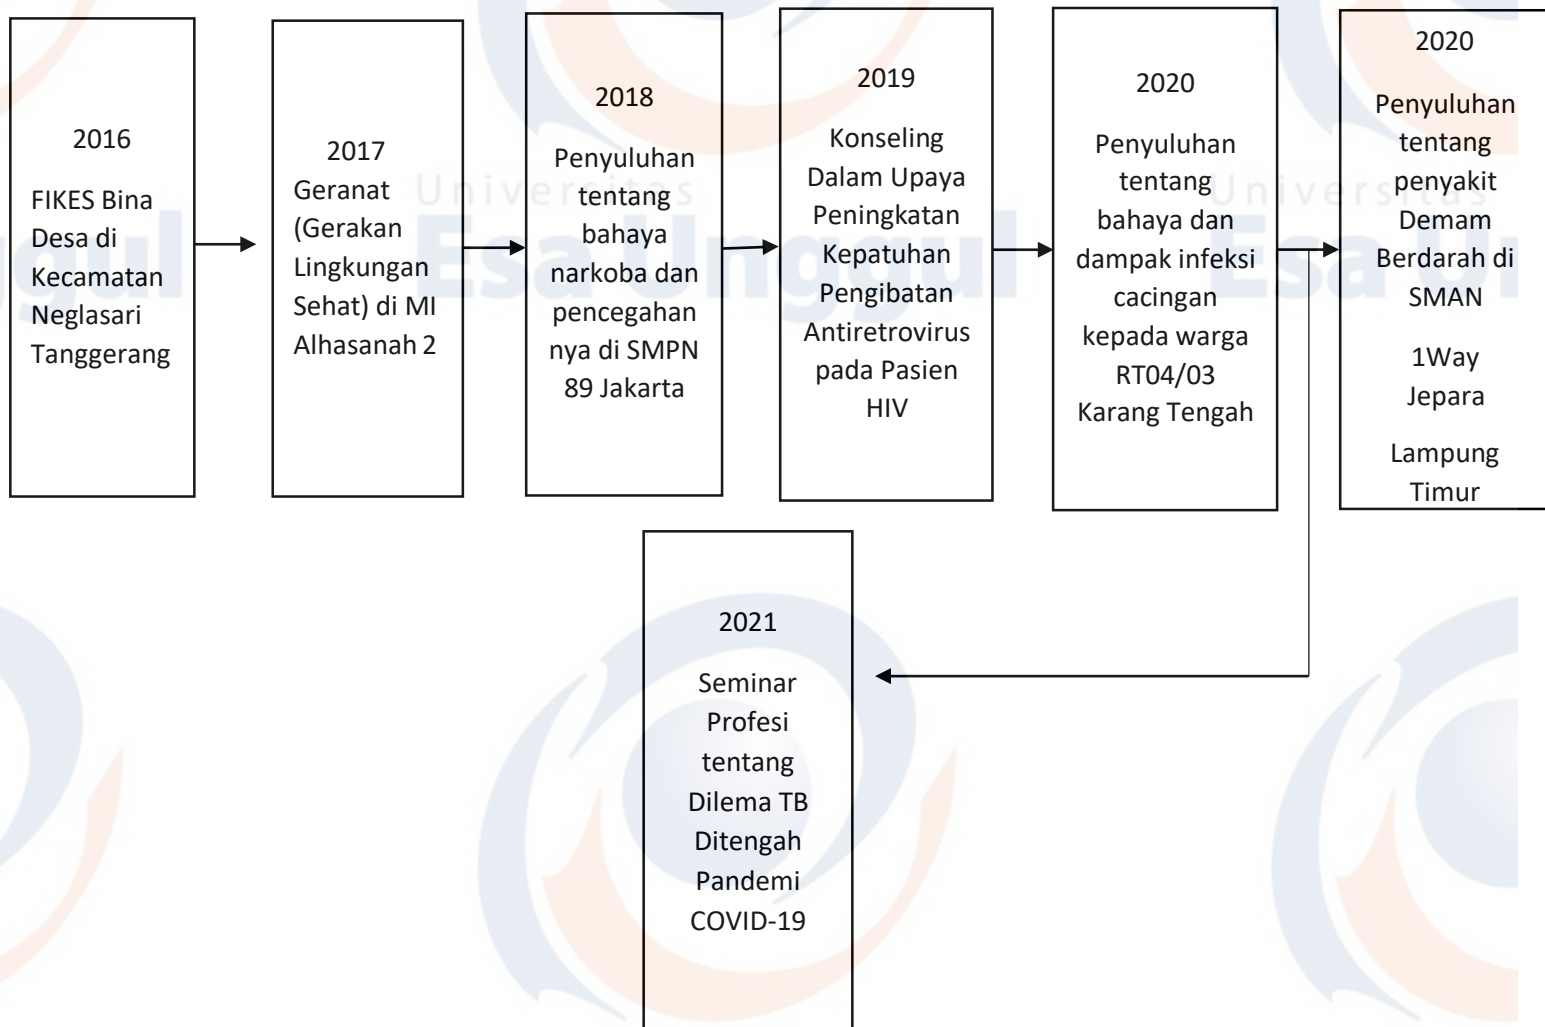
2016

FIKES Bina Desa di Kecamatan Neglasari Tanggerang

2017

Geranat (Gerakan Lingkungan Sehat) di MI Alhasanah 2

2018

Penyuluhan tentang bahaya narkoba dan pencegahan nya di SMPN 89 Jakarta

2019

Konseling Dalam Upaya Peningkatan Kepatuhan Pengibatan Antiretrovirus pada Pasien HIV

2020

Penyuluhan tentang bahaya dan dampak infeksi cacingan kepada warga RT04/03 Karang Tengah

2020

Penyuluhan tentang penyakit Demam Berdarah di SMAN

1Way Jepara

Lampung Timur

2021

Seminar Profesi tentang Dilema TB Ditengah Pandemi COVID-19

Universitas Esa Unggul

Universitas Esa Unggul